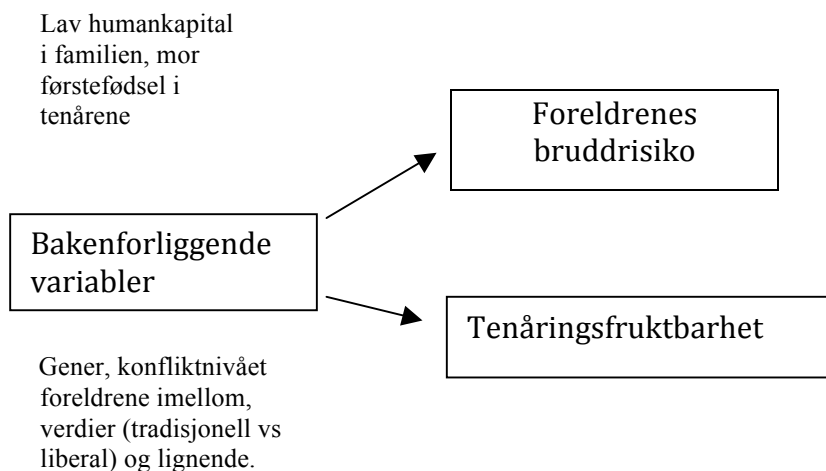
Lav humankapital i familien, mor førstefødsel i tenårene

Foreldrenes bruddrisiko

Bakenforliggende variabler

Tenåringsfruktbarhet

Gener, konfliktnivået foreldrene imellom, verdier (tradisjonell vs liberal) og lignende.